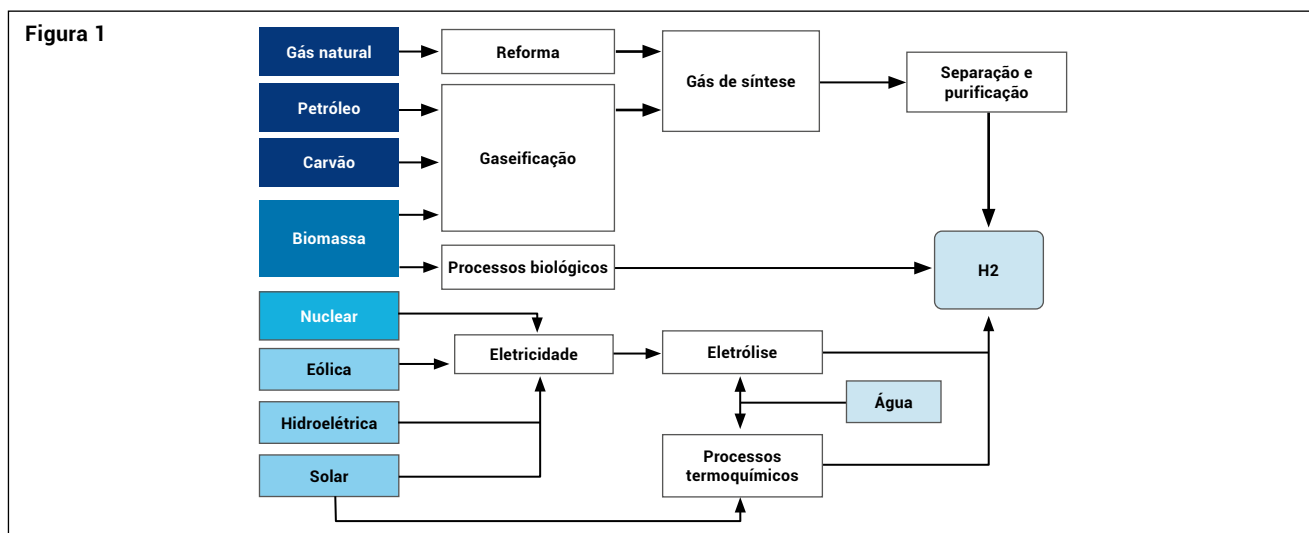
Figura 1

Gás natural
Petróleo
Carvão
Biomassa
Nuclear
Eólica
Hidroelétrica
Solar

Reforma
Gaseificação
Processos biológicos
Eletricidade

Gás de síntese
Eletrólise
Água
Processos termoquímicos

Separação e purificação

H2